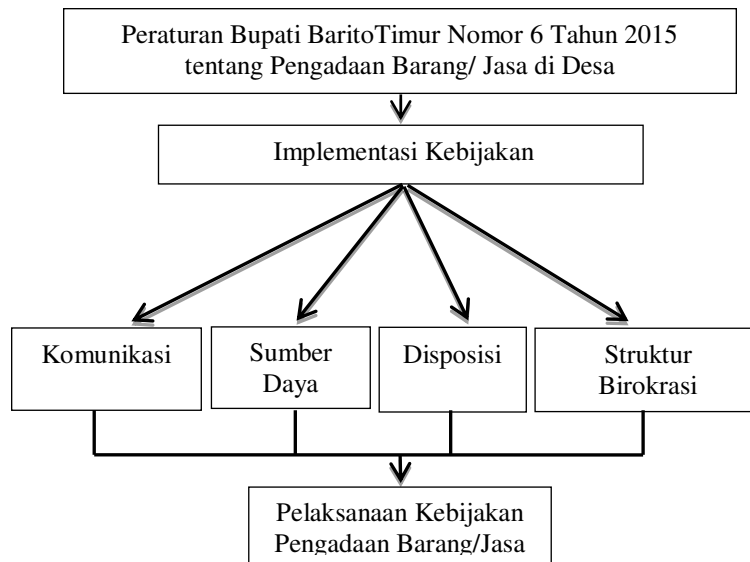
Peraturan Bupati BaritoTimur Nomor 6 Tahun 2015 tentang Pengadaan Barang/ Jasa di Desa

Implementasi Kebijakan

Komunikasi

Sumber Daya

Disposisi

Struktur Birokrasi

Pelaksanaan Kebijakan Pengadaan Barang/Jasa